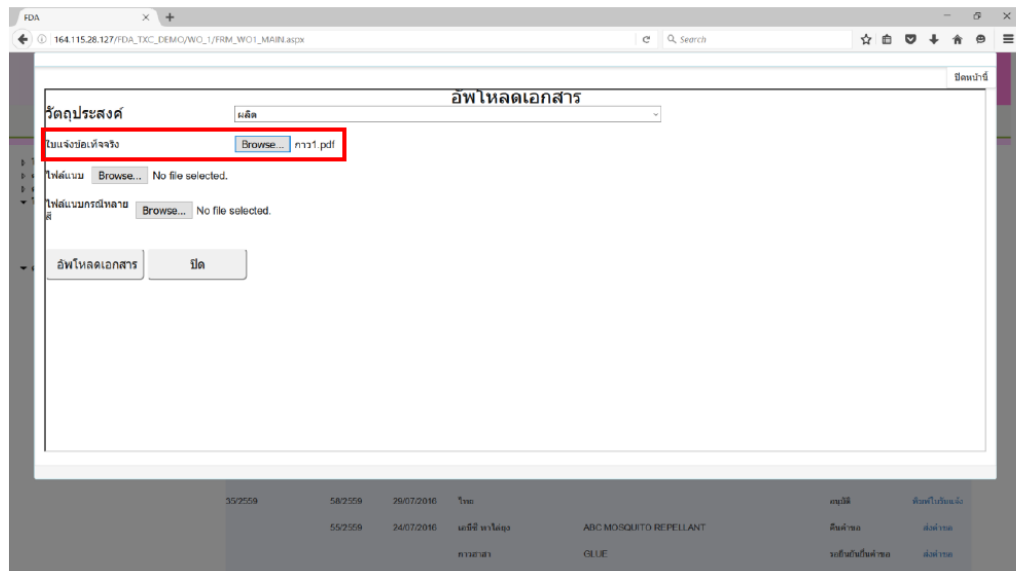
FDA
164.115.28.127/FDA_TXC_DEMO/WO_1/FRM_WO1_MAIN.aspx
Search
ปิดหน้านี้
อัพโหลดเอกสาร
วัตถุประสงค์
ผลิต
ใบแจ้งข้อเท็จจริง
Browse... กาว1.pdf
ไฟล์แนบ Browse... No file selected.
ไฟล์แนบกรณีหลายสี Browse... No file selected.
อัพโหลดเอกสาร
ปิด

| 35/2559 | 58/2559 | 29/07/2016 | ไทย | | อนุมัติ | พิมพ์ใบรับแจ้ง |
|---|---|---|---|---|---|---|
| | 55/2559 | 24/07/2016 | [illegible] | ABC MOSQUITO REPELLANT | คืนคำขอ | ส่งคำขอ |
| | | | กาวลาเท็กซ์ | GLUE | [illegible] | ส่งคำขอ |